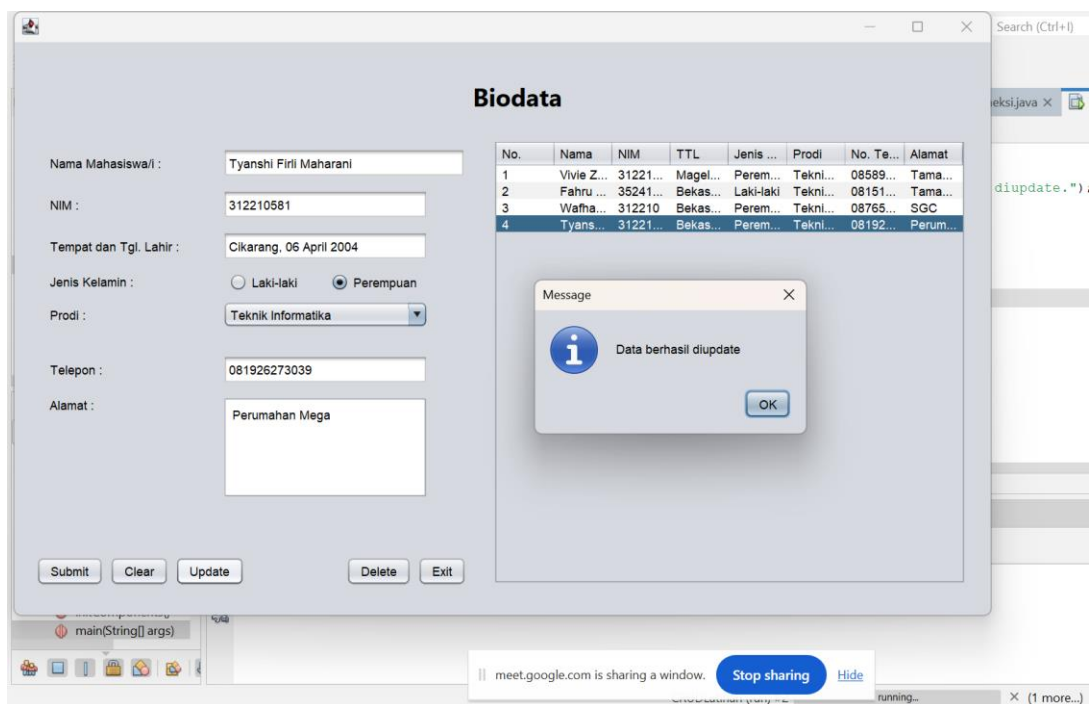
Search (Ctrl+I)

eksi.java ×

diupdate.");

Biodata

Nama Mahasiswa/i : Tyanshi Firli Maharani

NIM : 312210581

Tempat dan Tgl. Lahir : Cikarang, 06 April 2004

Jenis Kelamin : Laki-laki Perempuan

Prodi : Teknik Informatika

Telepon : 081926273039

Alamat : Perumahan Mega

| No. | Nama | NIM | TTL | Jenis ... | Prodi | No. Te... | Alamat |
|---|---|---|---|---|---|---|---|
| 1 | Vivie Z... | 31221... | Magel... | Perem... | Tekni... | 08589... | Tama... |
| 2 | Fahru ... | 35241... | Bekas... | Laki-laki | Tekni... | 08151... | Tama... |
| 3 | Wafha... | 312210 | Bekas... | Perem... | Tekni... | 08765... | SGC |
| 4 | Tyans... | 31221... | Bekas... | Perem... | Tekni... | 08192... | Perum... |

Message

Data berhasil diupdate

OK

Submit Clear Update Delete Exit

main(String[] args)

meet.google.com is sharing a window. Stop sharing Hide

running...

× (1 more...)